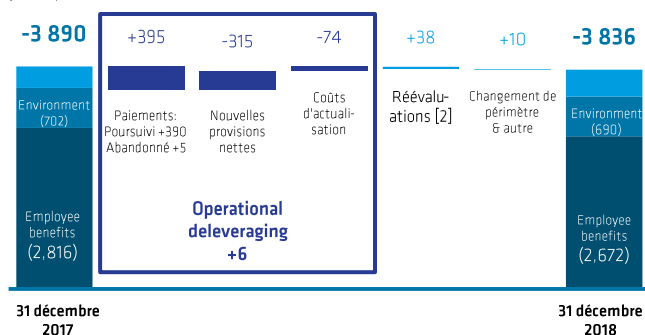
-3 890

Environment
(702)

Employee
benefits
(2,816)

+395

Paiements:
Poursuivi +390
Abandonné +5

-315

Nouvelles
provisions
nettes

-74

Coûts
d'actualisation

Operational
deleveraging
+6

+38

Réévaluations [2]

+10

Changement de
périmètre
& autre

-3 836

Environment
(690)

Employee
benefits
(2,672)

31 décembre
2017

31 décembre
2018